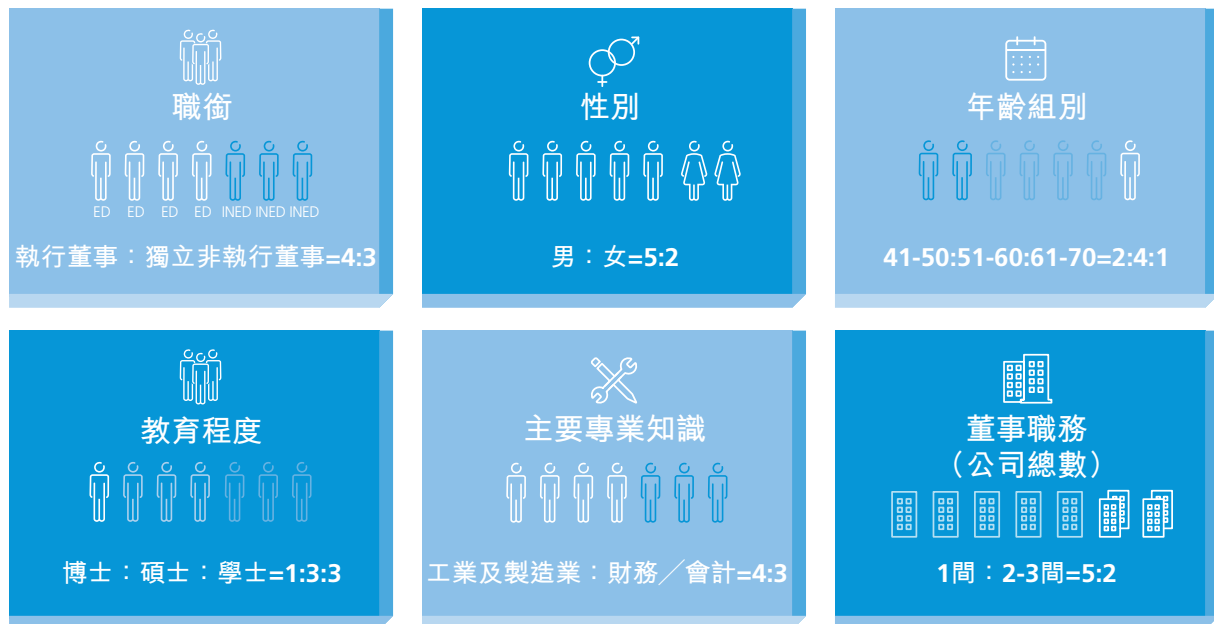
職銜

ED ED ED ED INED INED INED

執行董事：獨立非執行董事=4:3

性別

男：女=5:2

年齡組別

41-50:51-60:61-70=2:4:1

教育程度

博士：碩士：學士=1:3:3

主要專業知識

工業及製造業：財務／會計=4:3

董事職務
（公司總數）

1間：2-3間=5:2